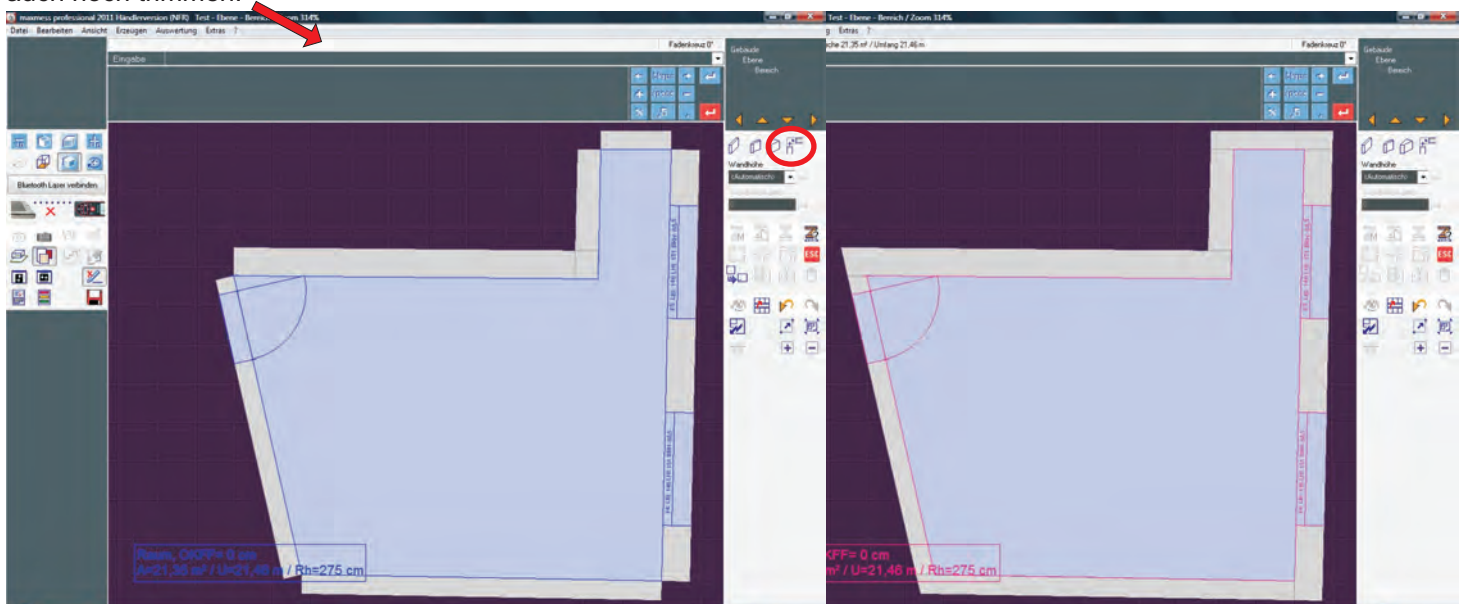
auch noch trimmen.

maxmess professional 2011 Händlerversion (NFR) Test - Ebene - Bereich / Zoom 314%
Datei Bearbeiten Ansicht Erzeugen Auswertung Extras ?
Fadenkreuz 0°
Eingabe
Gebäude
Ebene
Bereich
Bluetooth Laser verbinden
Wandhöhe
(Automatisch)
ESC
Raum, OKFF= 0 cm
A=21,35 m² / U=21,46 m / Rh=275 cm

Test - Ebene - Bereich / Zoom 314%
g Extras ?
che 21,35 m² / Umfang 21,46 m
Fadenkreuz 0°
Gebäude
Ebene
Bereich
Wandhöhe
(Automatisch)
ESC
KFF= 0 cm
m² / U=21,46 m / Rh=275 cm